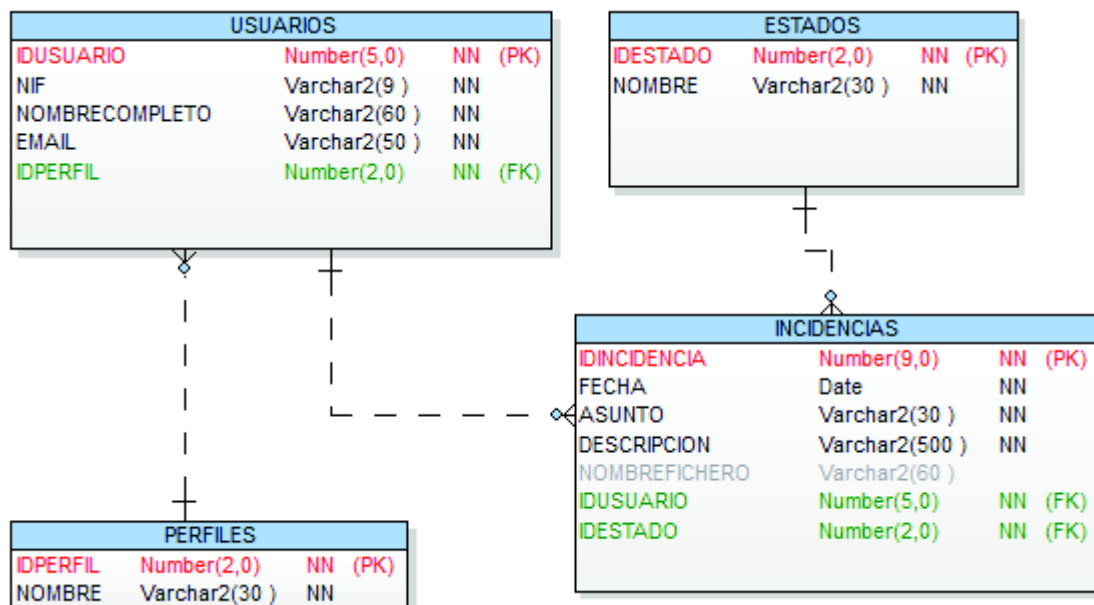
USUARIOS

| | | | |
|---|---|---|---|
| IDUSUARIO | Number(5,0) | NN | (PK) |
| NIF | Varchar2(9 ) | NN | |
| NOMBRECOMPLETO | Varchar2(60 ) | NN | |
| EMAIL | Varchar2(50 ) | NN | |
| IDPERFIL | Number(2,0) | NN | (FK) |

ESTADOS

| | | | |
|---|---|---|---|
| IDESTADO | Number(2,0) | NN | (PK) |
| NOMBRE | Varchar2(30 ) | NN | |

INCIDENCIAS

| | | | |
|---|---|---|---|
| IDINCIDENCIA | Number(9,0) | NN | (PK) |
| FECHA | Date | NN | |
| ASUNTO | Varchar2(30 ) | NN | |
| DESCRIPCION | Varchar2(500 ) | NN | |
| NOMBREFICHERO | Varchar2(60 ) | | |
| IDUSUARIO | Number(5,0) | NN | (FK) |
| IDESTADO | Number(2,0) | NN | (FK) |

PERFILES

| | | | |
|---|---|---|---|
| IDPERFIL | Number(2,0) | NN | (PK) |
| NOMBRE | Varchar2(30 ) | NN | |